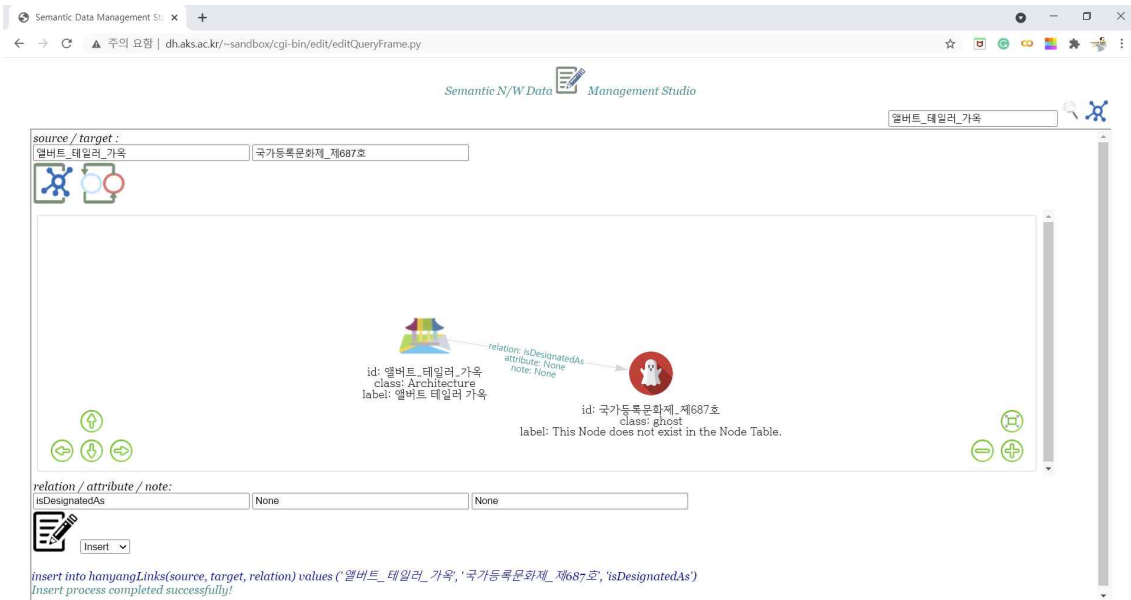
Semantic Data Management St ×  +

주의 요함 | dh.aks.ac.kr/~sandbox/cgi-bin/edit/editQueryFrame.py

Semantic N/W Data Management Studio

앨버트_테일러_가옥

source / target :
앨버트_테일러_가옥
국가등록문화재_제687호

relation: isDesignatedAs
attribute: None
note: None

id: 앨버트_테일러_가옥
class: Architecture
label: 앨버트 테일러 가옥

id: 국가등록문화재_제687호
class: ghost
label: This Node does not exist in the Node Table.

relation / attribute / note:
isDesignatedAs
None
None

Insert

insert into hanyangLinks(source, target, relation) values ('앨버트_테일러_가옥', '국가등록문화재_제687호', 'isDesignatedAs')
Insert process completed successfully!